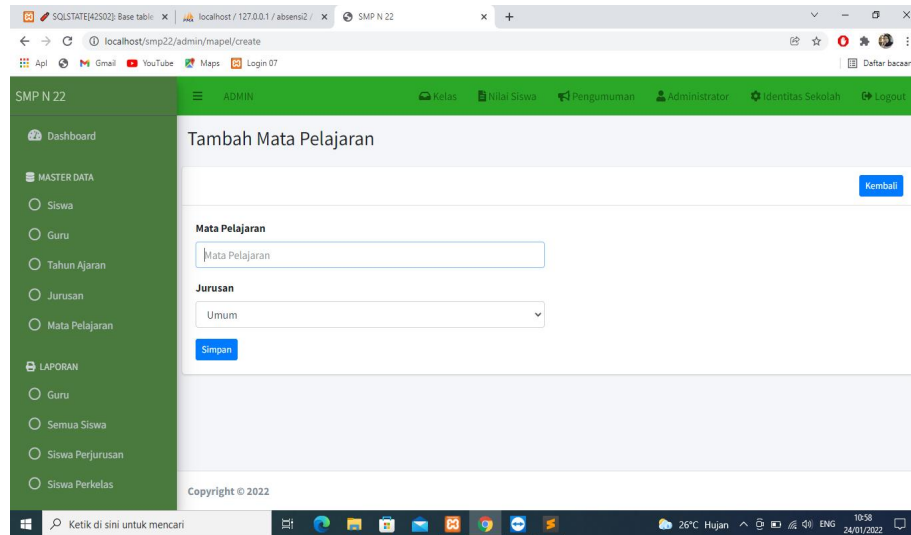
SQLSTATE[42S02]: Base table ×
localhost / 127.0.0.1 / absensi2 / ×
SMP N 22 ×
+

localhost/smp22/admin/mapel/create

Apl
Gmail
YouTube
Maps
Login 07
Daftar bacaan

SMP N 22
ADMIN
Kelas
Nilai Siswa
Pengumuman
Administrator
Identitas Sekolah
Logout

Dashboard
MASTER DATA
Siswa
Guru
Tahun Ajaran
Jurusan
Mata Pelajaran
LAPORAN
Guru
Semua Siswa
Siswa Perjurusan
Siswa Perkelas

Tambah Mata Pelajaran

Kembali

Mata Pelajaran
Mata Pelajaran
Jurusan
Umum
Simpan

Copyright © 2022

Ketik di sini untuk mencari
26°C Hujan
ENG
10:58
24/01/2022